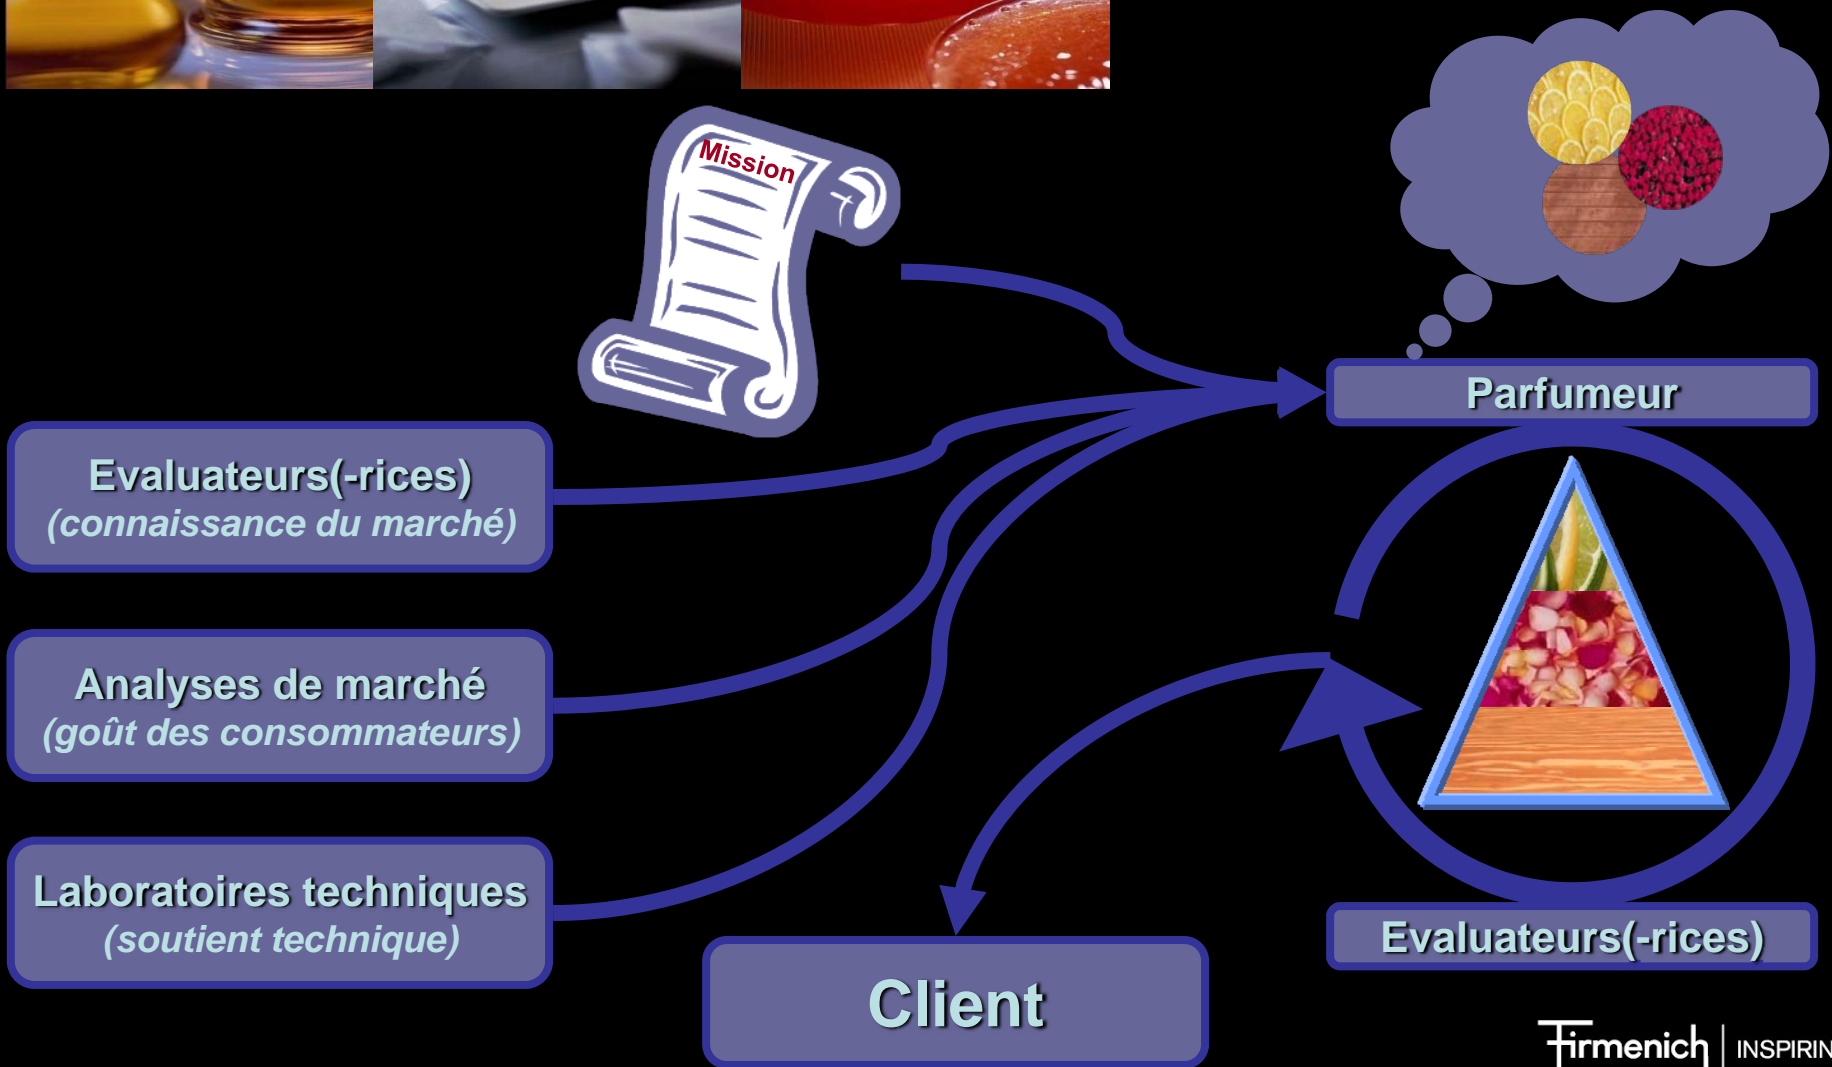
Mission

Parfumeur

Evaluateurs(-rices)
(connaissance du marché)

Analyses de marché
(goût des consommateurs)

Laboratoires techniques
(soutient technique)

Client

Evaluateurs(-rices)

Firmenich | INSPIRIN